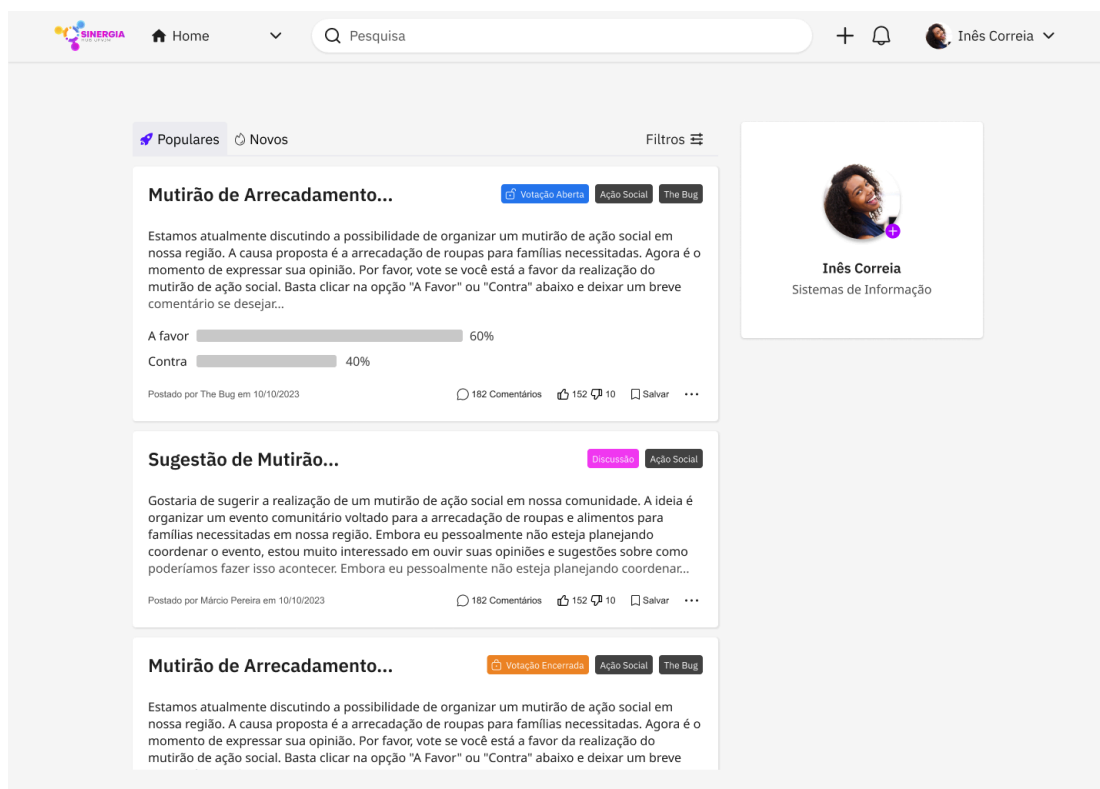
SINERGIA

Home

Pesquisa

Inês Correia

Populares Novos

Filtros

Mutirão de Arrecadamento...

Votação Aberta Ação Social The Bug

Estamos atualmente discutindo a possibilidade de organizar um mutirão de ação social em nossa região. A causa proposta é a arrecadação de roupas para famílias necessitadas. Agora é o momento de expressar sua opinião. Por favor, vote se você está a favor da realização do mutirão de ação social. Basta clicar na opção "A Favor" ou "Contra" abaixo e deixar um breve comentário se desejar...

A favor 60%

Contra 40%

Postado por The Bug em 10/10/2023

182 Comentários 152 10 Salvar

Sugestão de Mutirão...

Discussão Ação Social

Gostaria de sugerir a realização de um mutirão de ação social em nossa comunidade. A ideia é organizar um evento comunitário voltado para a arrecadação de roupas e alimentos para famílias necessitadas em nossa região. Embora eu pessoalmente não esteja planejando coordenar o evento, estou muito interessado em ouvir suas opiniões e sugestões sobre como poderíamos fazer isso acontecer. Embora eu pessoalmente não esteja planejando coordenar...

Postado por Márcio Pereira em 10/10/2023

182 Comentários 152 10 Salvar

Mutirão de Arrecadamento...

Votação Encerrada Ação Social The Bug

Estamos atualmente discutindo a possibilidade de organizar um mutirão de ação social em nossa região. A causa proposta é a arrecadação de roupas para famílias necessitadas. Agora é o momento de expressar sua opinião. Por favor, vote se você está a favor da realização do mutirão de ação social. Basta clicar na opção "A Favor" ou "Contra" abaixo e deixar um breve

Inês Correia

Sistemas de Informação